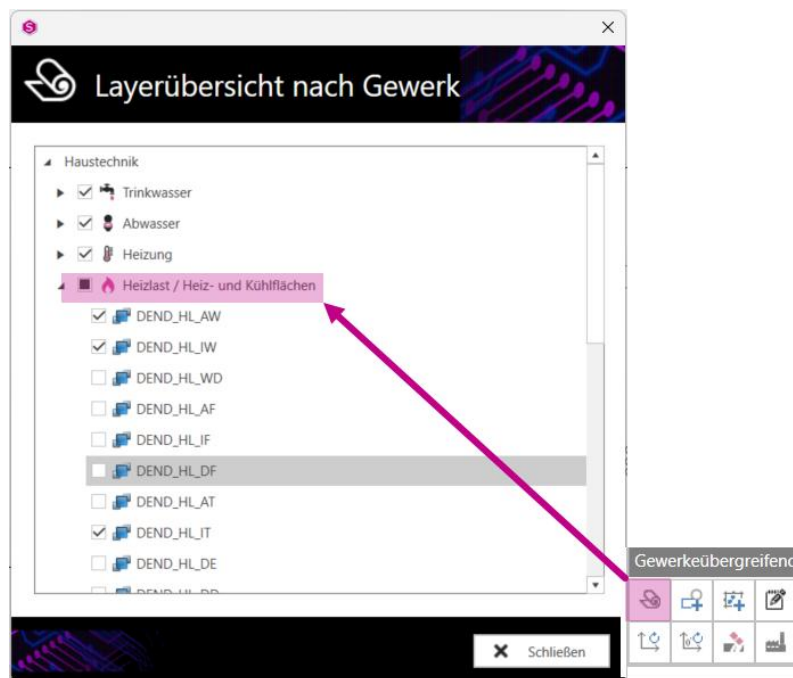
×

Layerübersicht nach Gewerk

Haustechnik
Trinkwasser
Abwasser
Heizung
Heizlast / Heiz- und Kühlflächen
DEND_HL_AW
DEND_HL_IW
DEND_HL_WD
DEND_HL_AF
DEND_HL_IF
DEND_HL_DF
DEND_HL_AT
DEND_HL_IT
DEND_HL_DE
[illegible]

Schließen

Gewerkeübergreifend